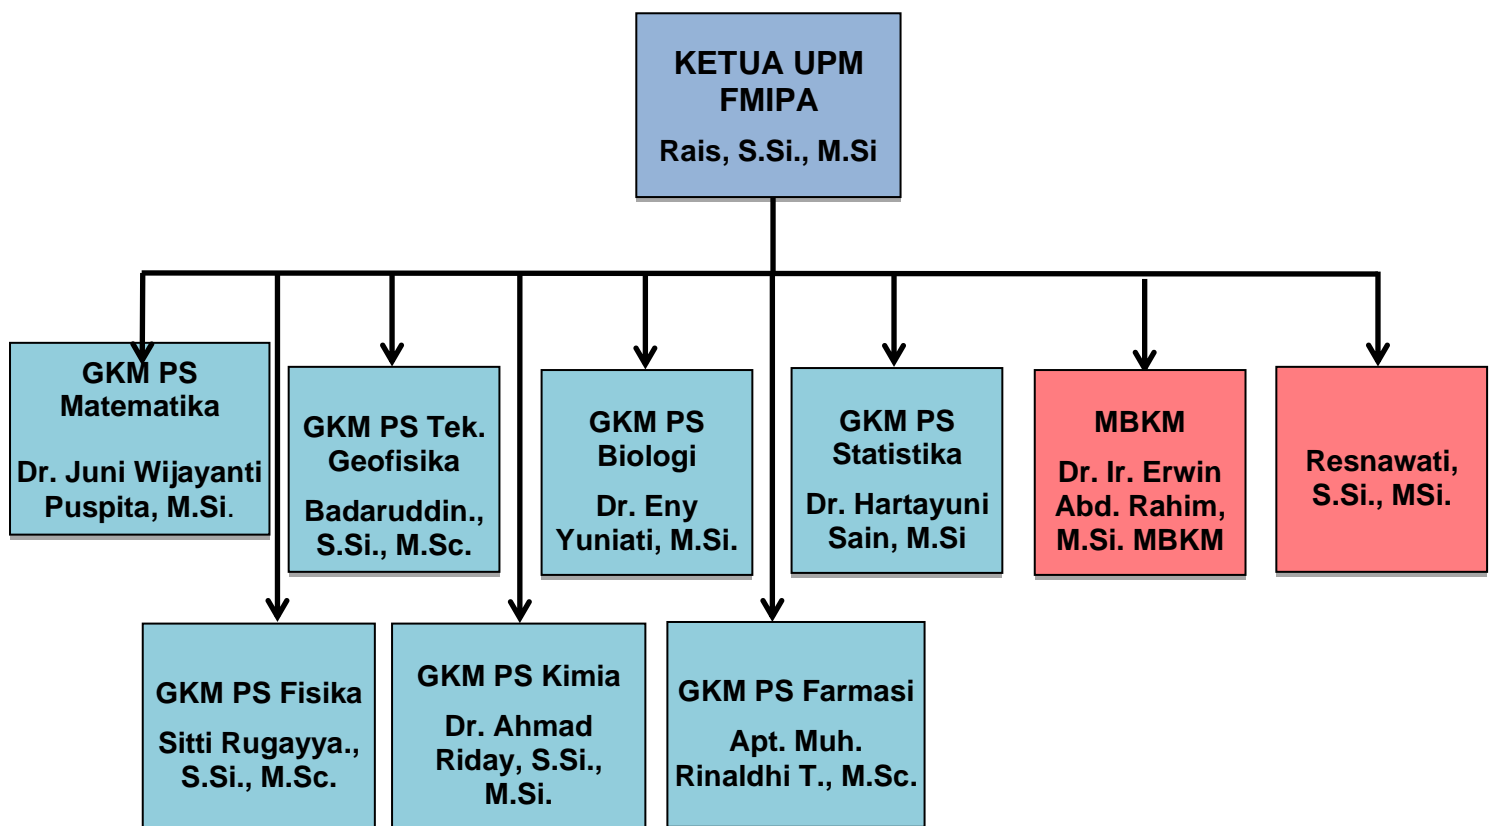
KETUA UPM FMIPA

Rais, S.Si., M.Si

GKM PS Matematika

Dr. Juni Wijayanti Puspita, M.Si.

GKM PS Tek. Geofisika

Badaruddin., S.Si., M.Sc.

GKM PS Biologi

Dr. Eny Yuniati, M.Si.

GKM PS Statistika

Dr. Hartayuni Sain, M.Si

MBKM

Dr. Ir. Erwin Abd. Rahim, M.Si. MBKM

Resnawati, S.Si., MSi.

GKM PS Fisika

Sitti Rugayya., S.Si., M.Sc.

GKM PS Kimia

Dr. Ahmad Riday, S.Si., M.Si.

GKM PS Farmasi

Apt. Muh. Rinaldhi T., M.Sc.